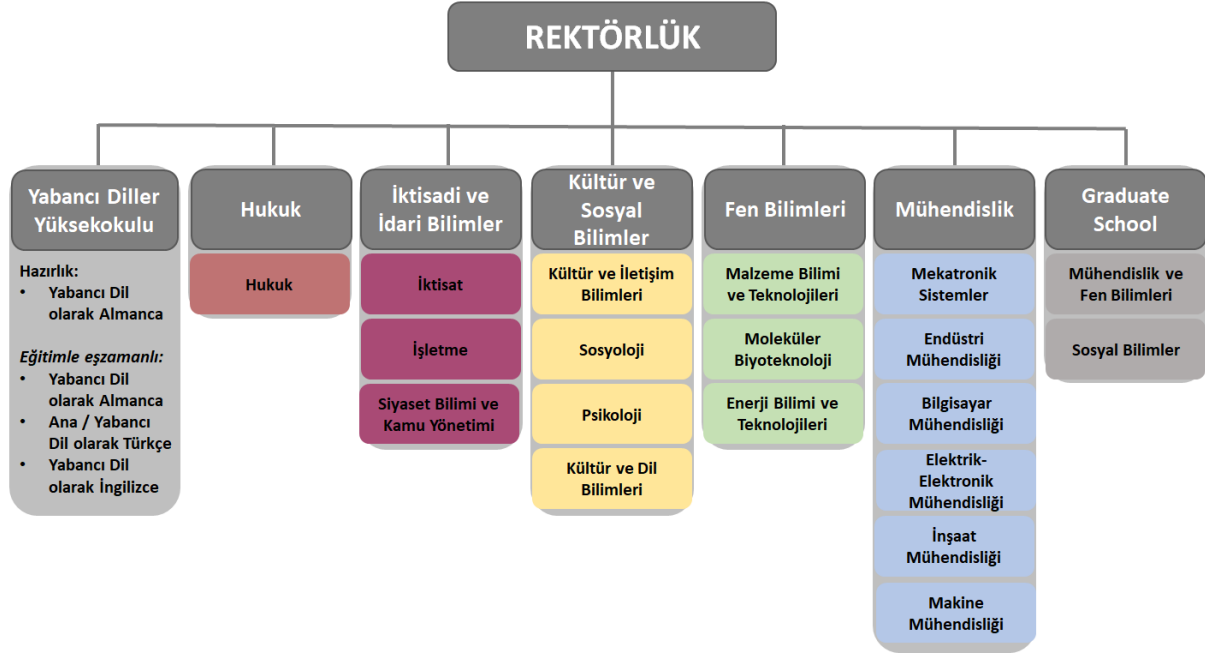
REKTÖRLÜK

Yabancı Diller Yüksekokulu

Hazırlık:
• Yabancı Dil olarak Almanca

Eğitimle eşzamanlı:
• Yabancı Dil olarak Almanca
• Ana / Yabancı Dil olarak Türkçe
• Yabancı Dil olarak İngilizce

Hukuk

Hukuk

İktisadi ve İdari Bilimler

İktisat

İşletme

Siyaset Bilimi ve Kamu Yönetimi

Kültür ve Sosyal Bilimler

Kültür ve İletişim Bilimleri

Sosyoloji

Psikoloji

Kültür ve Dil Bilimleri

Fen Bilimleri

Malzeme Bilimi ve Teknolojileri

Moleküler Biyoteknoloji

Enerji Bilimi ve Teknolojileri

Mühendislik

Mekatronik Sistemler

Endüstri Mühendisliği

Bilgisayar Mühendisliği

Elektrik-Elektronik Mühendisliği

İnşaat Mühendisliği

Makine Mühendisliği

Graduate School

Mühendislik ve Fen Bilimleri

Sosyal Bilimler